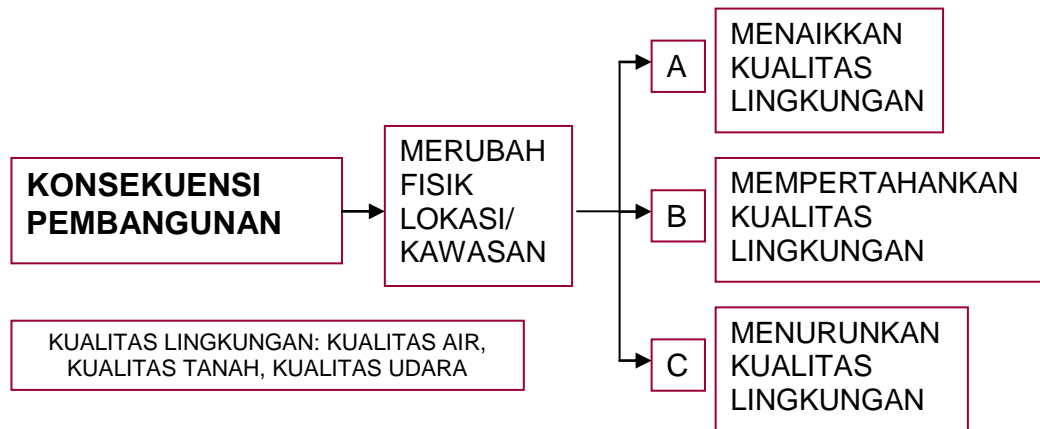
KONSEKUENSI PEMBANGUNAN

MERUBAH FISIK LOKASI/ KAWASAN

A

MENAIKKAN KUALITAS LINGKUNGAN

B

MEMPERTAHANKAN KUALITAS LINGKUNGAN

C

MENURUNKAN KUALITAS LINGKUNGAN

KUALITAS LINGKUNGAN: KUALITAS AIR, KUALITAS TANAH, KUALITAS UDARA